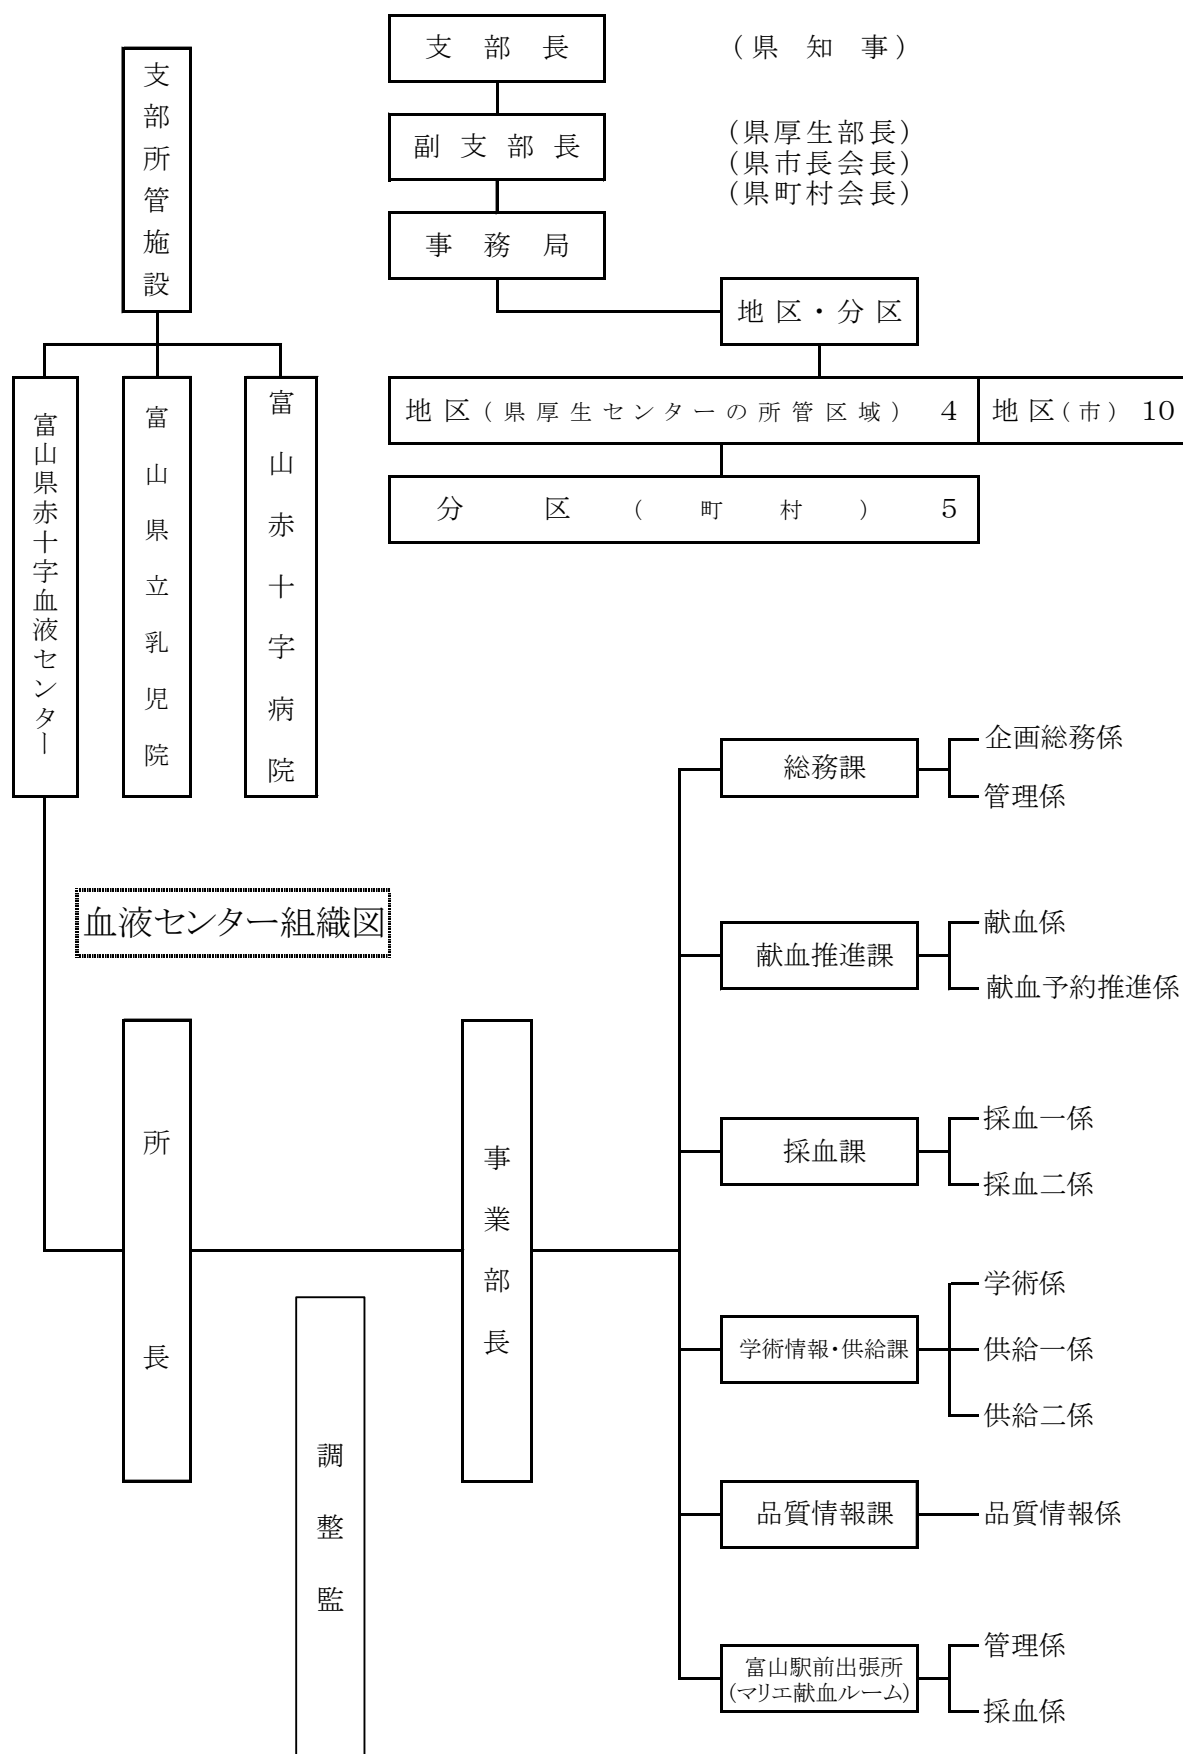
支部長 (県知事)

副支部長 (県厚生部長)
(県市長会長)
(県町村会長)

事務局

地区・分区

地区(県厚生センターの所管区域) 4

地区(市) 10

分区(町村) 5

支部所管施設

富山県赤十字血液センター

富山県立乳児院

富山赤十字病院

血液センター組織図

所長

調整監

事業部長

総務課
企画総務係
管理係

献血推進課
献血係
献血予約推進係

採血課
採血一係
採血二係

学術情報・供給課
学術係
供給一係
供給二係

品質情報課
品質情報係

富山駅前出張所
(マリエ献血ルーム)
管理係
採血係